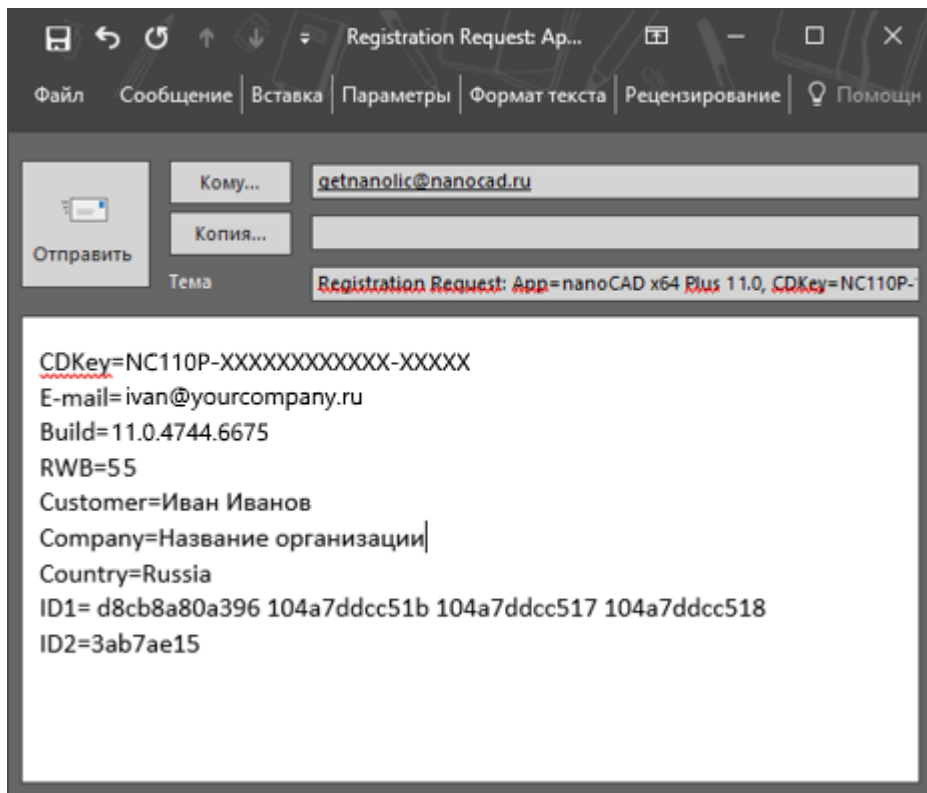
Registration Request: Ap...

Файл Сообщение Вставка Параметры Формат текста Рецензирование Помощн

Кому... getnanolic@nanocad.ru

Копия...

Отправить

Тема Registration Request: App=nanoCAD x64 Plus 11.0, CDKey=NC110P-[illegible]

CDKey=NC110P-XXXXXXXXXXXX-XXXXX
E-mail=ivan@yourcompany.ru
Build=11.0.4744.6675
RWB=55
Customer=Иван Иванов
Company=Название организации
Country=Russia
ID1= d8cb8a80a396 104a7ddcc51b 104a7ddcc517 104a7ddcc518
ID2=3ab7ae15